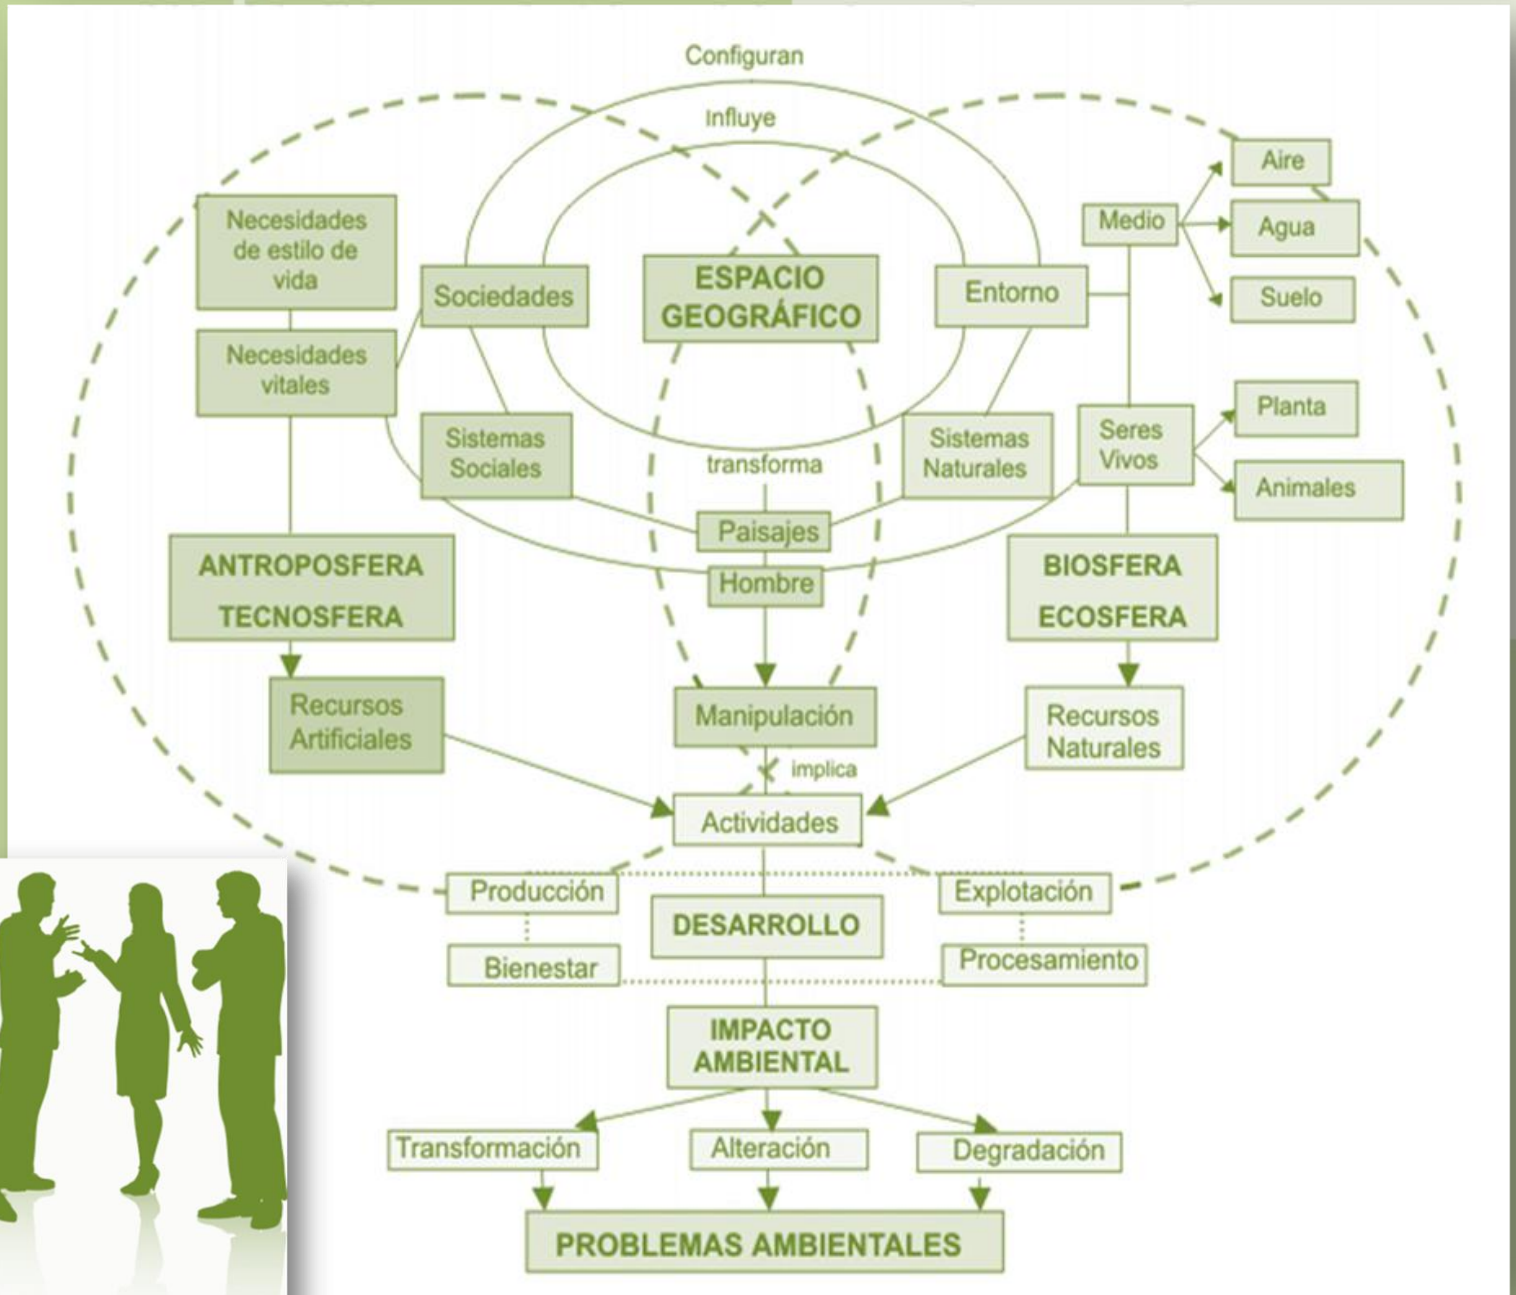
Configuran

Influye

Necesidades de estilo de vida

Necesidades vitales

Sociedades

ESPACIO GEOGRÁFICO

Entorno

Medio

Aire

Agua

Suelo

Sistemas Sociales

transforma

Sistemas Naturales

Seres Vivos

Planta

Animales

Paisajes

Hombre

ANTROPOSFERA TECNOSFERA

BIOSFERA ECOSFERA

Recursos Artificiales

Manipulación

Recursos Naturales

implica

Actividades

Producción

DESARROLLO

Explotación

Bienestar

Procesamiento

IMPACTO AMBIENTAL

Transformación

Alteración

Degradación

PROBLEMAS AMBIENTALES